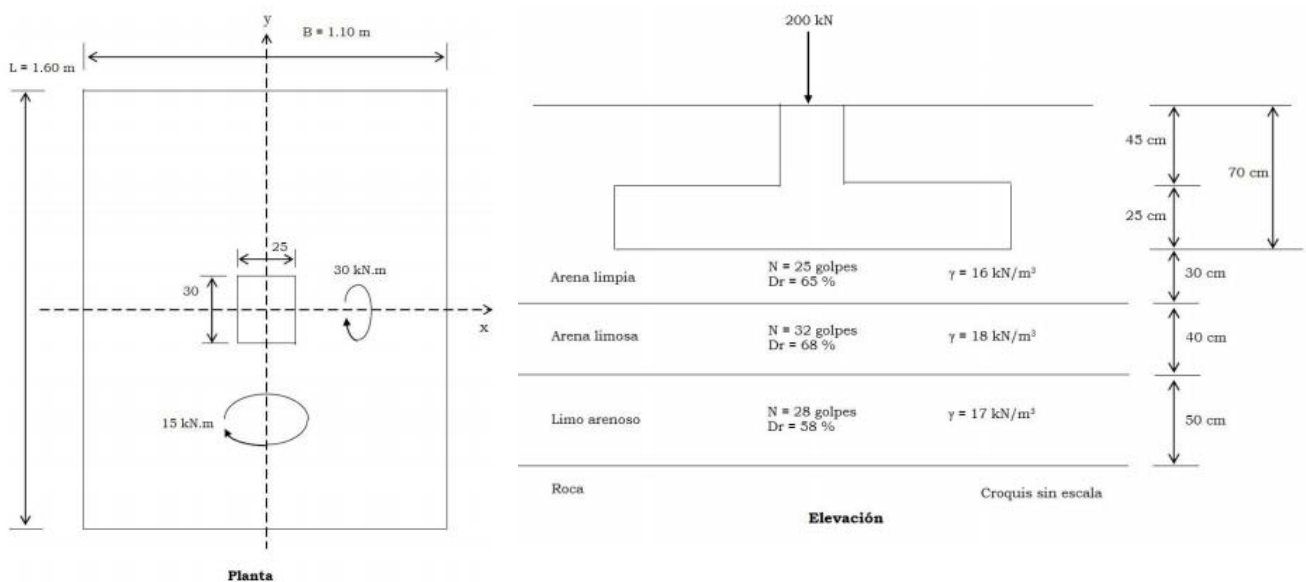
y
B = 1.10 m
L = 1.60 m
25
30
30 kN.m
x
15 kN.m
Planta

200 kN
45 cm
70 cm
25 cm
Arena limpia
N = 25 golpes
Dr = 65 %
$\gamma$ = 16 kN/m³
30 cm
Arena limosa
N = 32 golpes
Dr = 68 %
$\gamma$ = 18 kN/m³
40 cm
Limo arenoso
N = 28 golpes
Dr = 58 %
$\gamma$ = 17 kN/m³
50 cm
Roca
Croquis sin escala
Elevación